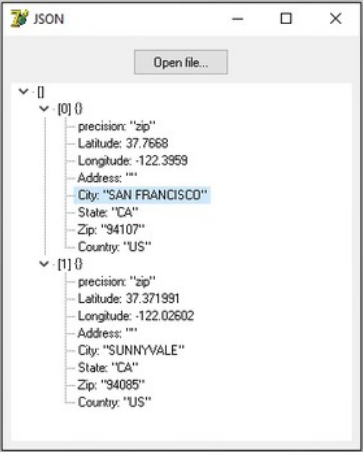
JSON

Open file...

[]
[0] {}
precision: "zip"
Latitude: 37.7668
Longitude: -122.3959
Address: ""
City: "SAN FRANCISCO"
State: "CA"
Zip: "94107"
Country: "US"
[1] {}
precision: "zip"
Latitude: 37.371991
Longitude: -122.02602
Address: ""
City: "SUNNYVALE"
State: "CA"
Zip: "94085"
Country: "US"